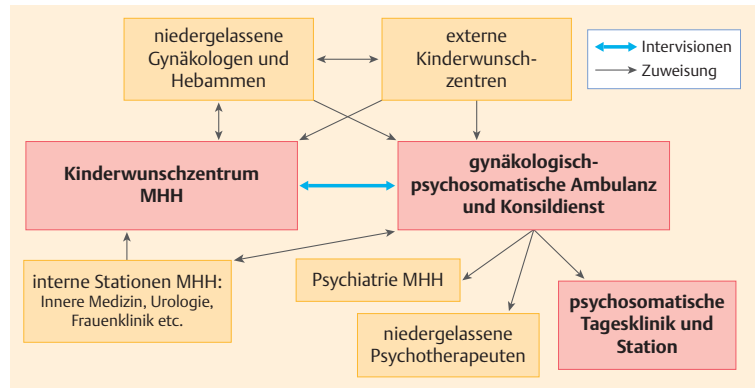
niedergelassene Gynäkologen und Hebammen

externe Kinderwunschzentren

Intervisionen

Zuweisung

Kinderwunschzentrum MHH

gynäkologisch-psychosomatische Ambulanz und Konsildienst

interne Stationen MHH: Innere Medizin, Urologie, Frauenklinik etc.

Psychiatrie MHH

niedergelassene Psychotherapeuten

psychosomatische Tagesklinik und Station